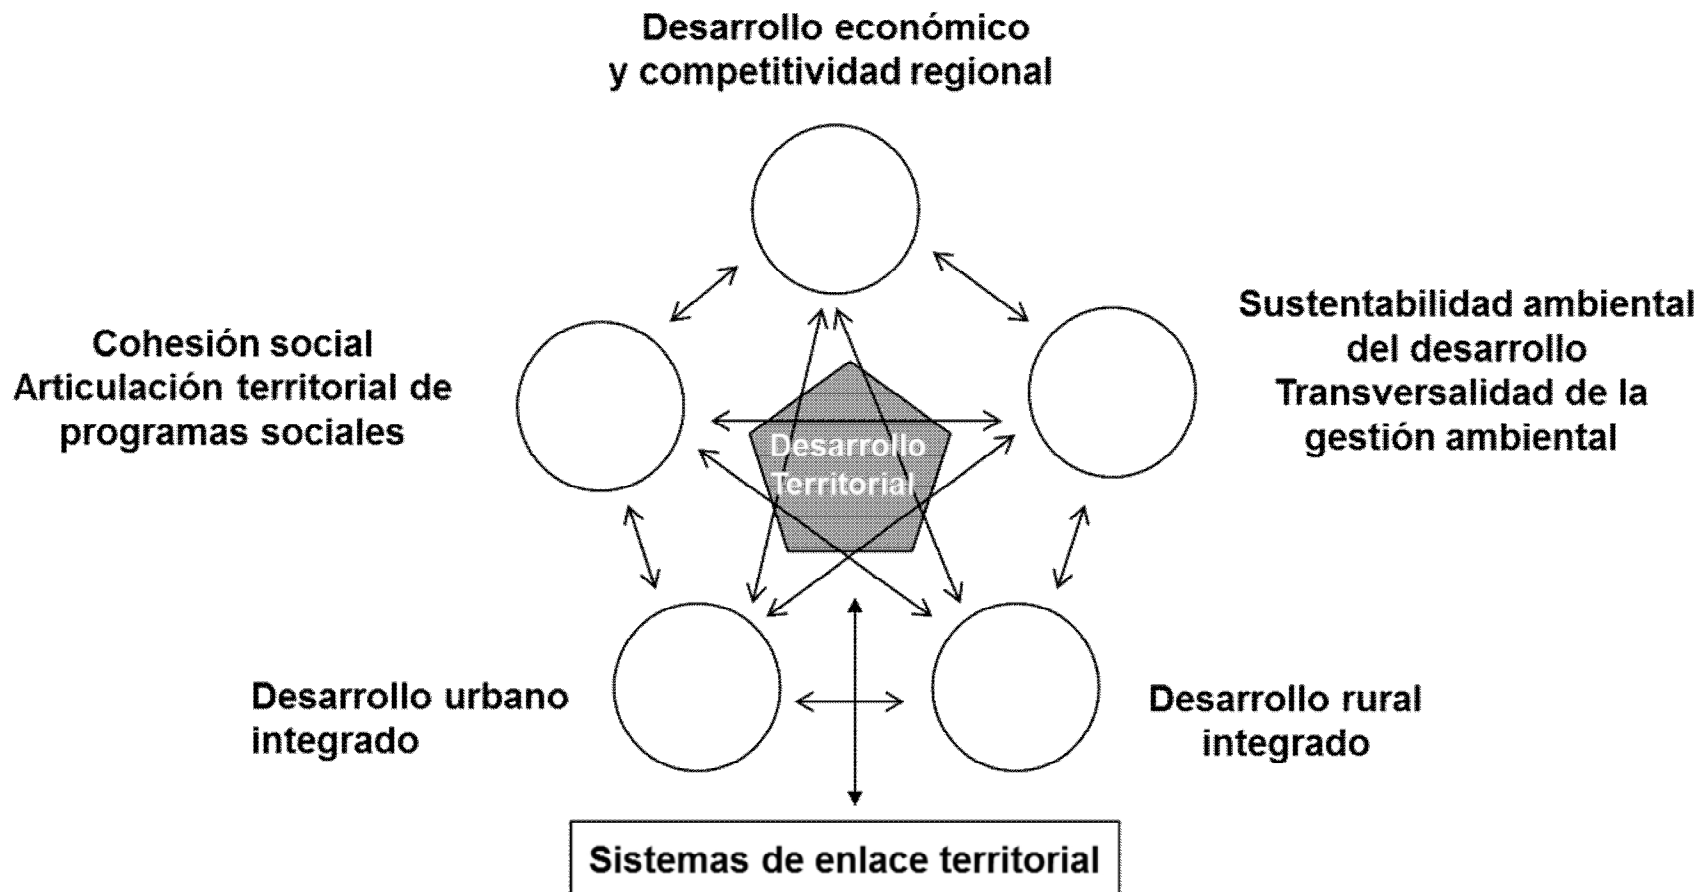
Desarrollo económico
y competitividad regional

Cohesión social
Articulación territorial de
programas sociales

Sustentabilidad ambiental
del desarrollo
Transversalidad de la
gestión ambiental

Desarrollo
Territorial

Desarrollo urbano
integrado

Desarrollo rural
integrado

Sistemas de enlace territorial